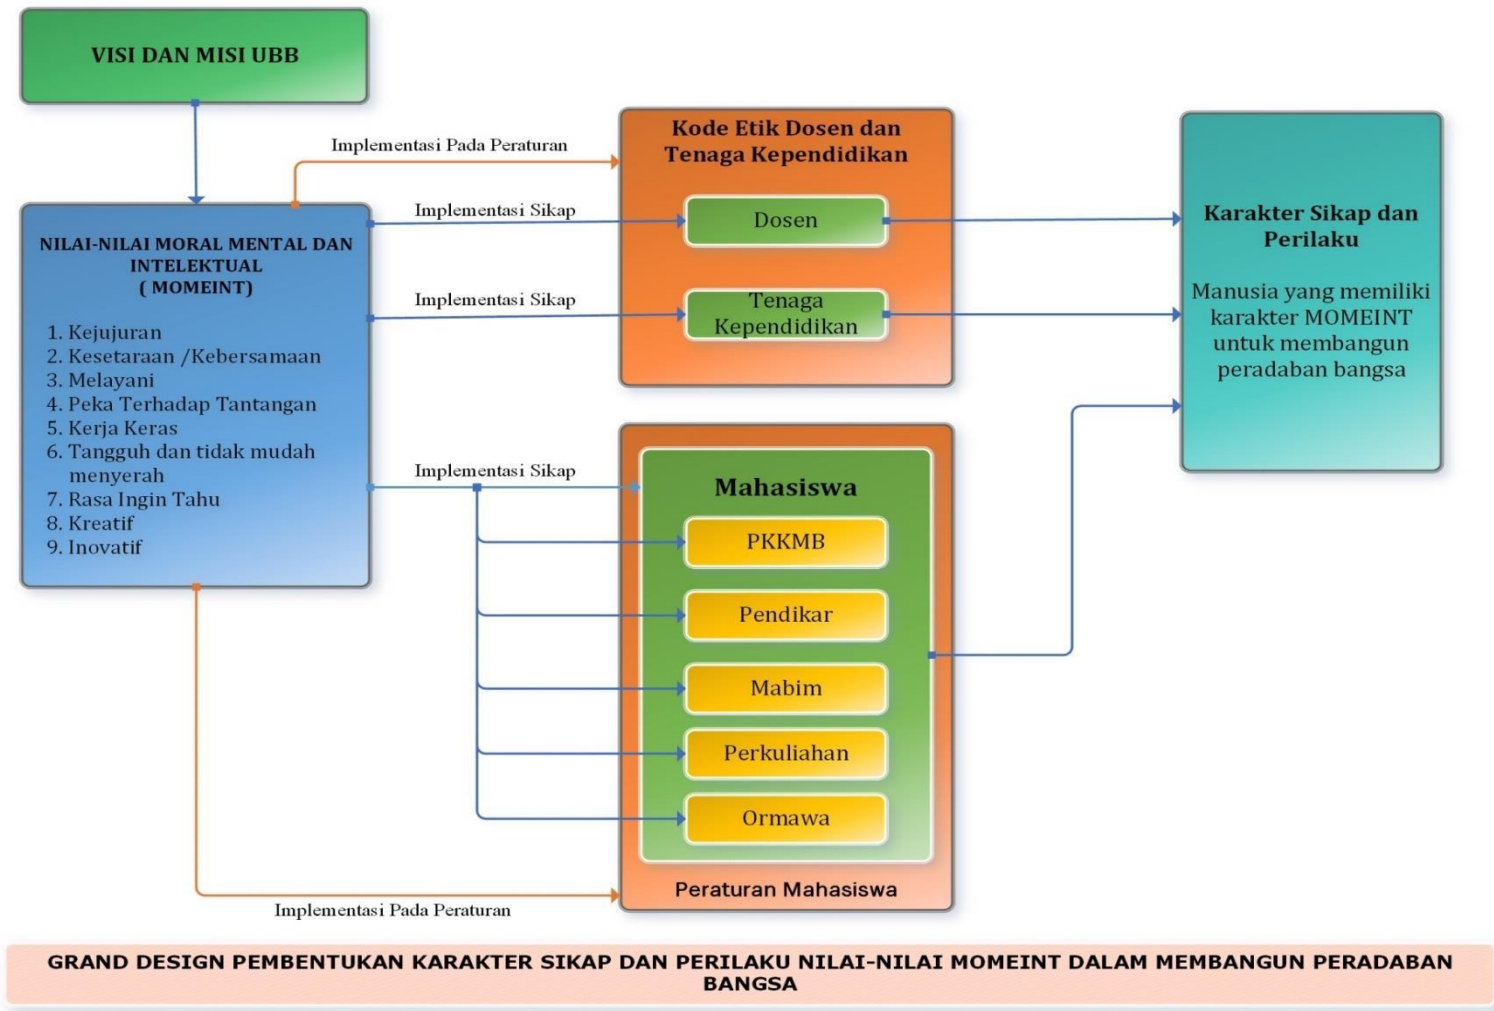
VISI DAN MISI UBB

Implementasi Pada Peraturan

Kode Etik Dosen dan Tenaga Kependidikan

Implementasi Sikap

Dosen

Karakter Sikap dan Perilaku

NILAI-NILAI MORAL MENTAL DAN INTELEKTUAL ( MOMEINT)

Implementasi Sikap

Tenaga Kependidikan

Manusia yang memiliki karakter MOMEINT untuk membangun peradaban bangsa

1. Kejujuran
2. Kesetaraan /Kebersamaan
3. Melayani
4. Peka Terhadap Tantangan
5. Kerja Keras
6. Tangguh dan tidak mudah menyerah
7. Rasa Ingin Tahu
8. Kreatif
9. Inovatif

Implementasi Sikap

Mahasiswa

PKKMB

Pendikar

Mabim

Perkuliahan

Ormawa

Peraturan Mahasiswa

Implementasi Pada Peraturan

GRAND DESIGN PEMBENTUKAN KARAKTER SIKAP DAN PERILAKU NILAI-NILAI MOMEINT DALAM MEMBANGUN PERADABAN BANGSA